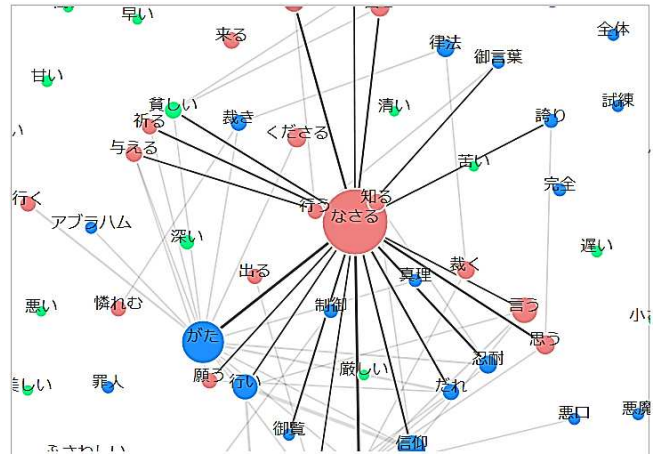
早い
来る
律法
全体
御言葉
甘い
貧しい
裁き
清い
試練
祈る
くださる
誇り
与える
苦い
知る
完全
行く
行う
なさる
アブラハム
深い
遅い
裁く
出る
真理
悪い
憐れむ
言う
制御
小
がた
思う
忍耐
願う
厳しい
罪人
行い
だれ
悪口
悪魔
御覧
信仰